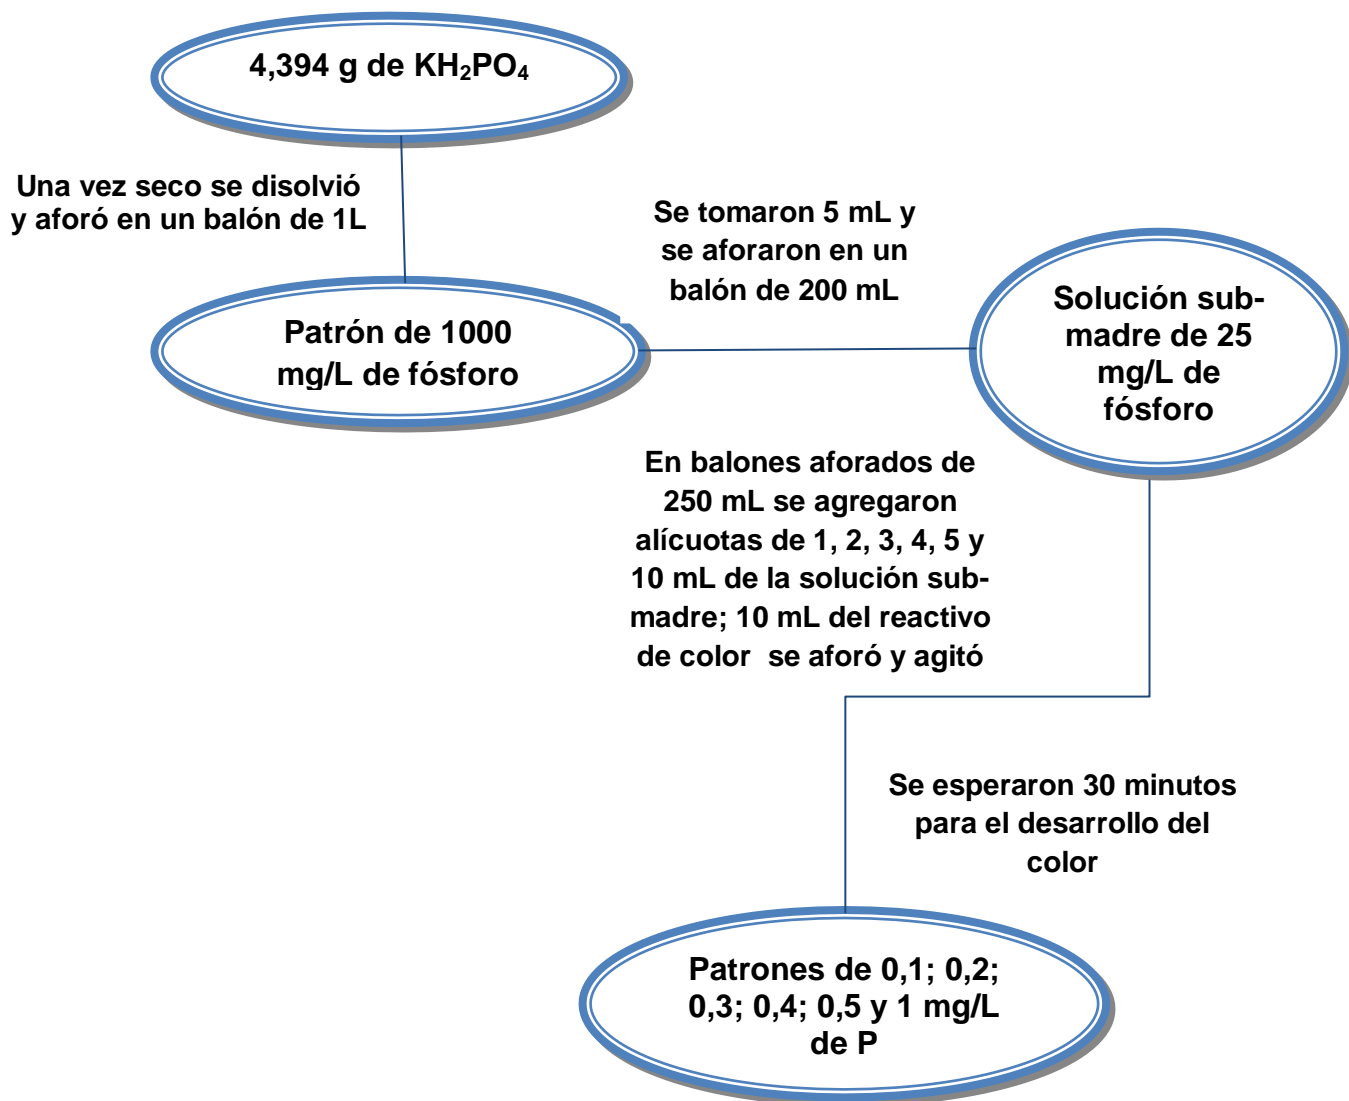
4,394 g de $KH_2PO_4$

Una vez seco se disolvió y aforó en un balón de 1L

Patrón de 1000 mg/L de fósforo

Se tomaron 5 mL y se aforaron en un balón de 200 mL

Solución submadre de 25 mg/L de fósforo

En balones aforados de 250 mL se agregaron alícuotas de 1, 2, 3, 4, 5 y 10 mL de la solución submadre; 10 mL del reactivo de color se aforó y agitó

Se esperaron 30 minutos para el desarrollo del color

Patrones de 0,1; 0,2; 0,3; 0,4; 0,5 y 1 mg/L de P